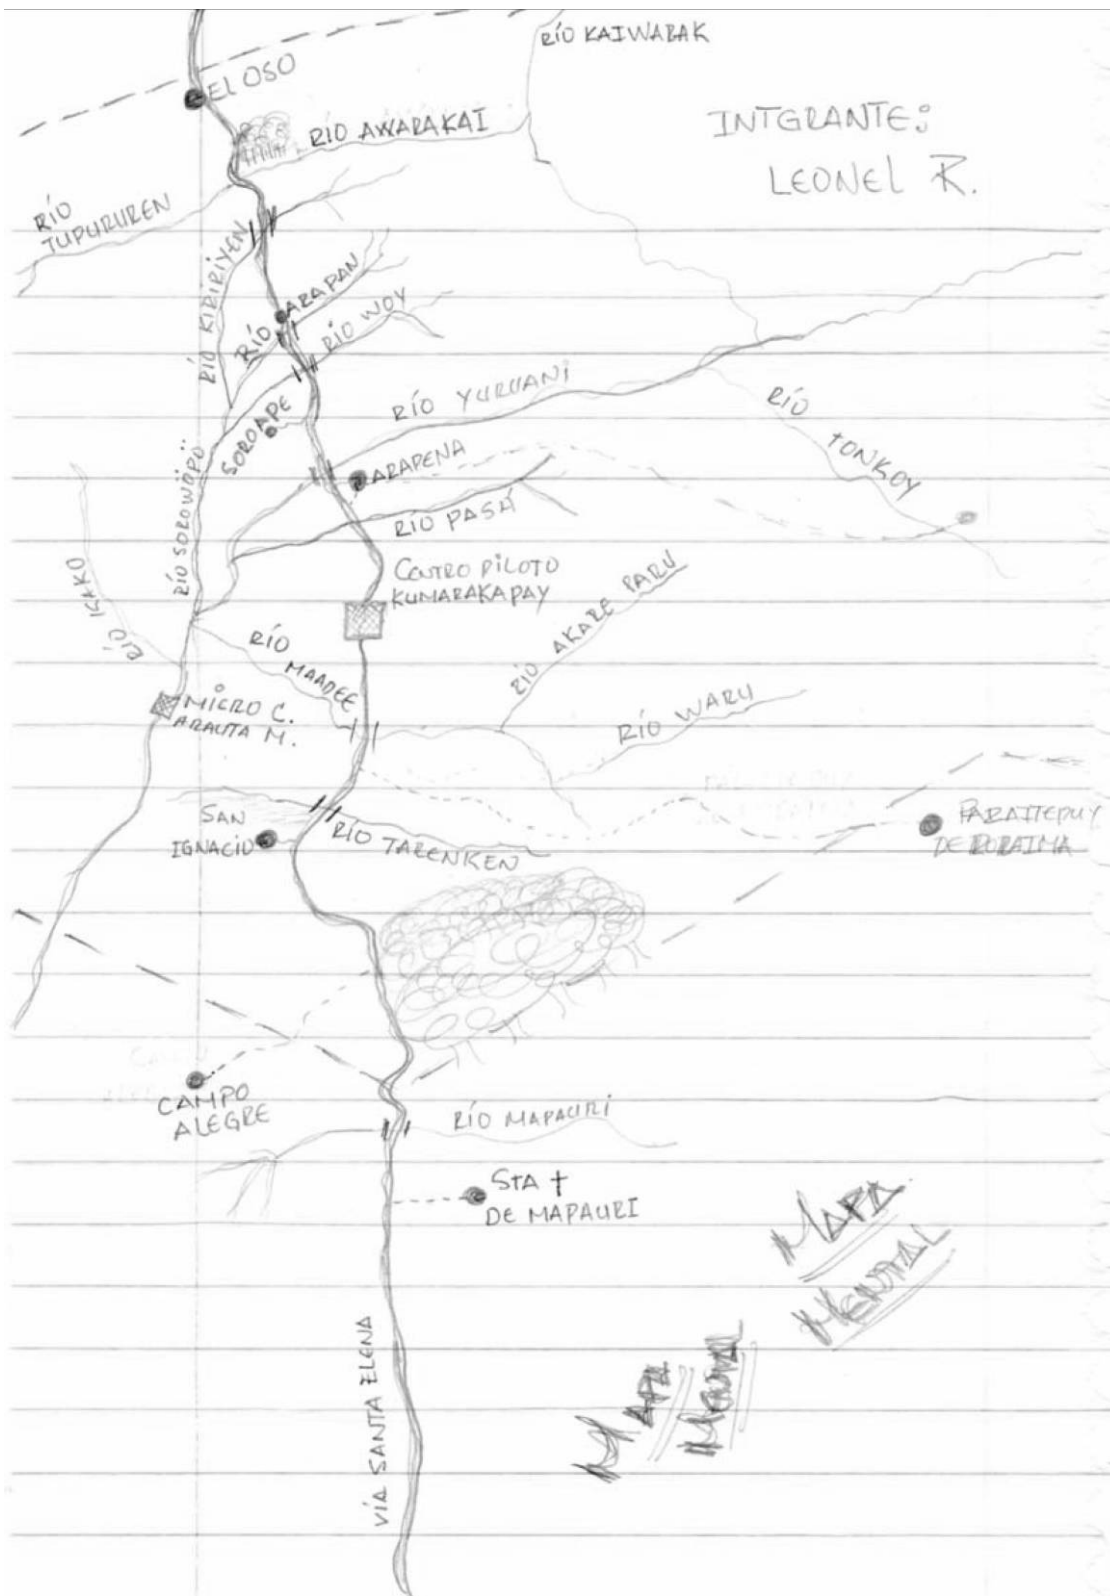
RÍO KAIWARAK

EL OSO

RÍO AWARAKAI

INTGRANTE:
LEONEL R.

RÍO TUPURUREN

RÍO KIRIRIYEN

RÍO ARAPAN

RÍO WOY

SOROAPE

RÍO YURUANI

RÍO TONKOY

RÍO SOROWIPO

ARAPENA

RÍO PASÁ

CENTRO PILOTO KUMARAKAPAY

RÍO AKARE PARU

RÍO ICAKO

RÍO MAADEE

MICRO C. ARAUTA M.

RÍO WARU

SAN IGNACIO

RÍO TAREN KEN

PARAITEPUY DE RORAIMA

CAMPO ALEGRE

RÍO MAPAURI

STA † DE MAPAURI

MAPA MENTAL

MAPA MENTAL

VÍA SANTA ELENA